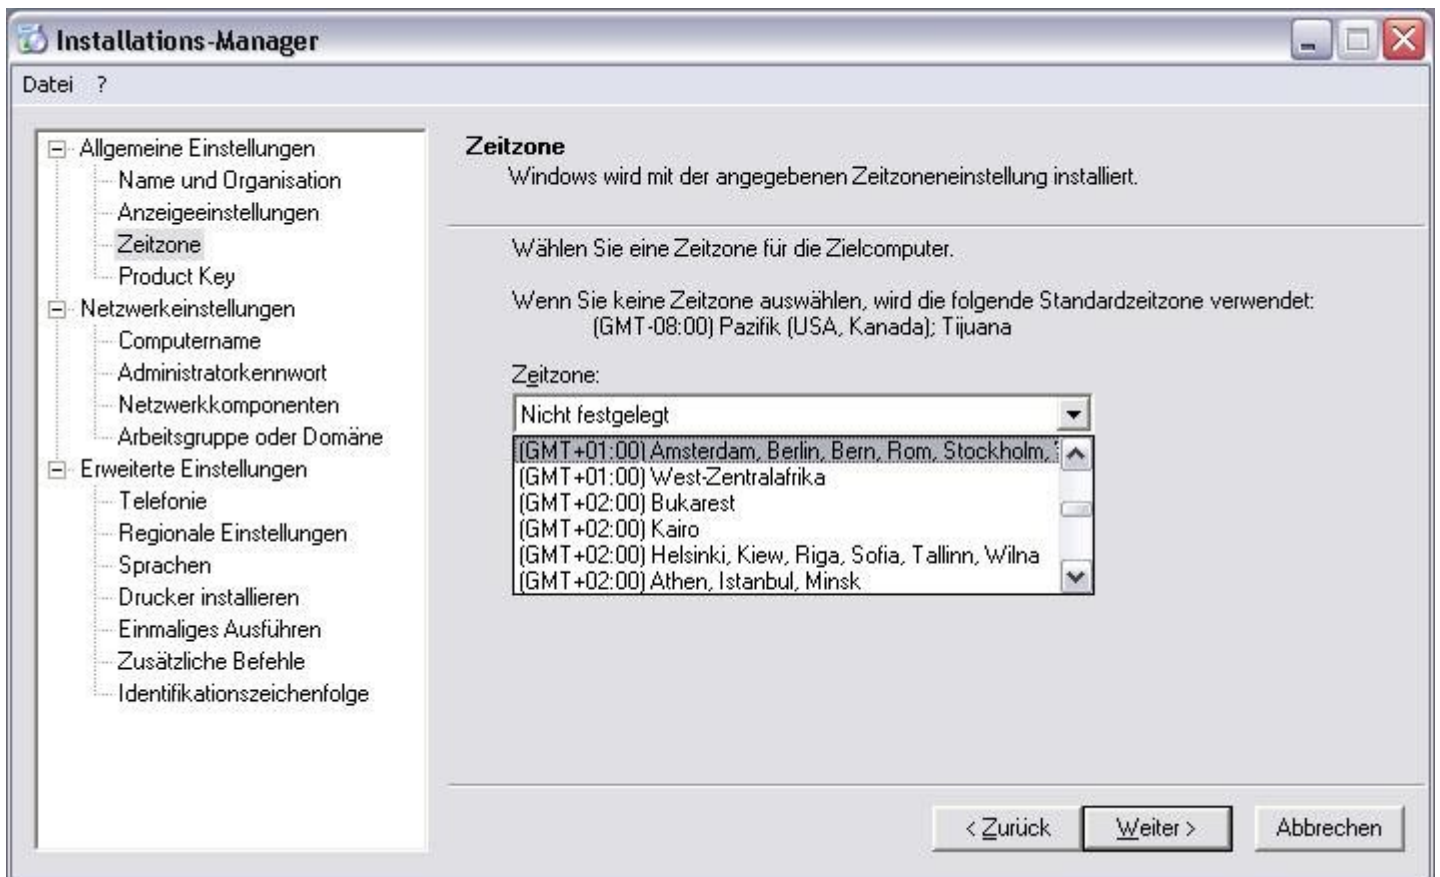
Installations-Manager

Datei ?

Allgemeine Einstellungen
Name und Organisation
Anzeigeeinstellungen
Zeitzone
Product Key
Netzwerkeinstellungen
Computername
Administratorkennwort
Netzwerkkomponenten
Arbeitsgruppe oder Domäne
Erweiterte Einstellungen
Telefonie
Regionale Einstellungen
Sprachen
Drucker installieren
Einmaliges Ausführen
Zusätzliche Befehle
Identifikationszeichenfolge

Zeitzone
Windows wird mit der angegebenen Zeitzoneneinstellung installiert.

Wählen Sie eine Zeitzone für die Zielcomputer.

Wenn Sie keine Zeitzone auswählen, wird die folgende Standardzeitzone verwendet:
(GMT-08:00) Pazifik (USA, Kanada); Tijuana

Zeitzone:

Nicht festgelegt

(GMT+01:00) Amsterdam, Berlin, Bern, Rom, Stockholm, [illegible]
(GMT+01:00) West-Zentralafrika
(GMT+02:00) Bukarest
(GMT+02:00) Kairo
(GMT+02:00) Helsinki, Kiew, Riga, Sofia, Tallinn, Wilna
(GMT+02:00) Athen, Istanbul, Minsk

< Zurück
Weiter >
Abbrechen